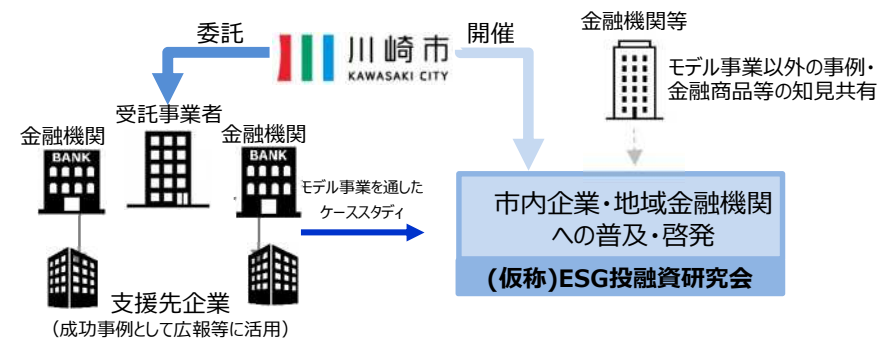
委託

川崎市
KAWASAKI CITY

開催

金融機関等

モデル事業以外の事例・金融商品等の知見共有

受託事業者

金融機関

BANK

金融機関

BANK

モデル事業を通したケーススタディ

市内企業・地域金融機関への普及・啓発

(仮称)ESG投融資研究会

支援先企業
(成功事例として広報等に活用)